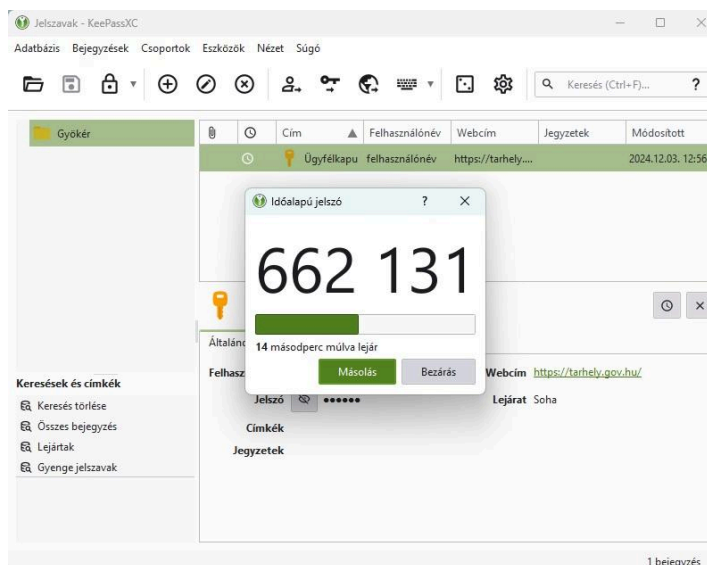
Jelszavak - KeePassXC

Adatbázis Bejegyzések Csoportok Eszközök Nézet Súgó

Keresés (Ctrl+F)... ?

Gyökér

| | | Cím | Felhasználónév | Webcím | Jegyzetek | Módosított |
|---|---|---|---|---|---|---|
| | | Ügyfélkapu | felhasználónév | https://tarhely.... | | 2024.12.03. 12:56 |

Időalapú jelszó ? ×

662 131

14 másodperc múlva lejár

Másolás Bezárás

Általán

Felhasz

Webcím https://tarhely.gov.hu/

Jelszó ••••••

Lejárat Soha

Címkék

Jegyzetek

Keresések és címkék

Keresés törlése

Összes bejegyzés

Lejártak

Gyenge jelszavak

1 bejegyzés